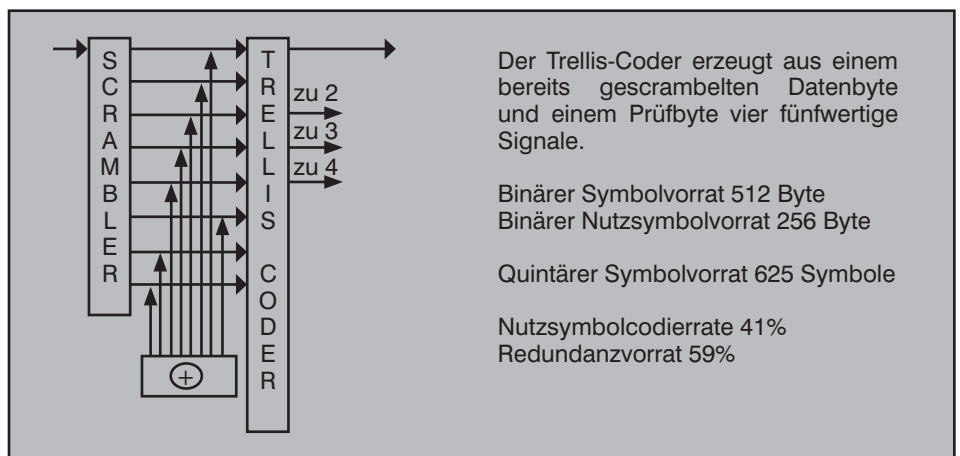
S
C
R
A
M
B
L
E
R

T
R
E
L
L
I
S

C
O
D
E
R

zu 2
zu 3
zu 4

$\oplus$

Der Trellis-Coder erzeugt aus einem bereits gescrambelten Datenbyte und einem Prüfbyte vier fünfwertige Signale.

Binärer Symbolvorrat 512 Byte
Binärer Nutzsymbolvorrat 256 Byte

Quintärer Symbolvorrat 625 Symbole

Nutzsymbolcodierrate 41%
Redundanzvorrat 59%